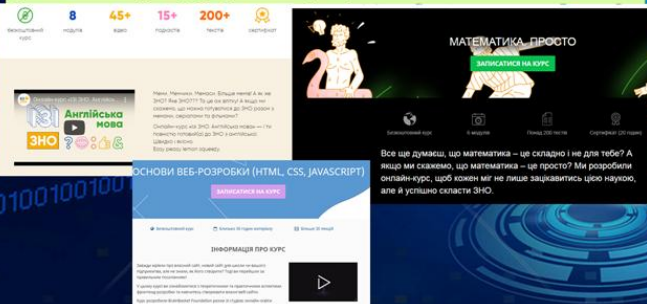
Безкоштовний курс

8
модулів

45+
відео

15+
подкастів

200+
тестів

сертифікат

Онлайн-курс «ЗІ ЗНО. Англійська...

ЗІ ЗНО
Англійська мова

Мани, Менния, Маниси. Більше мемів! А як же ЗНО? Яке ЗНО??? То це ви вітпу! А якщо ми скажемо, що можна готуватись до ЗНО разом з мемами, серіалами та фільмами?

Онлайн-курс «ЗІ ЗНО. Англійська мова» — ти повністю готовий(а) до ЗНО з англійської. Швидко і весело. Easy peasy lemon squeezy.

МАТЕМАТИКА. ПРОСТО

ЗАПИСАТИСЯ НА КУРС

Безкоштовний курс

6 модулів

Понад 200 тестів

Сертифікат (20 годин)

Все ще думаєш, що математика – це складно і не для тебе? А якщо ми скажемо, що математика – це просто? Ми розробили онлайн-курс, щоб кожен міг не лише зацікавитись цією наукою, але й успішно скласти ЗНО.

ОСНОВИ ВЕБ-РОЗРОБКИ (HTML, CSS, JAVASCRIPT)

ЗАПИСАТИСЯ НА КУРС

Безкоштовний курс

Близько 30 годин контенту

Більше 30 вправ

ІНФОРМАЦІЯ ПРО КУРС

0100100100